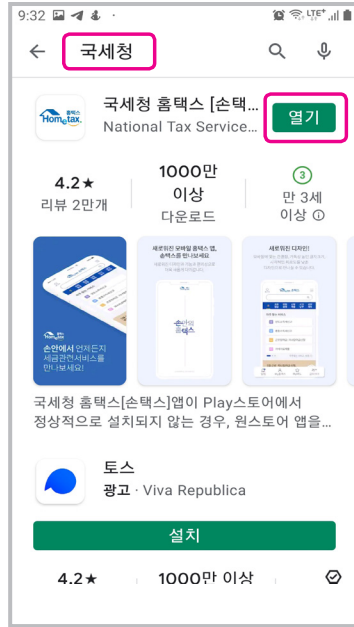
9:32 LTE⁺

국세청

홈택스 Hometax

국세청 홈택스 [손택...
National Tax Service...

열기

4.2★
리뷰 2만개

1000만 이상
다운로드

3
만 3세 이상

새로워진 모바일 홈택스 앱, 손택스를 만나보세요

새로워진 디자인!

손안에서 언제든지 세금관련서비스를 만나보세요!

손안에 홈택스

국세청 홈택스[손택스]앱이 Play스토어에서 정상적으로 설치되지 않는 경우, 원스토어 앱을...

토스
광고 · Viva Republica

설치

4.2★

1000만 이상